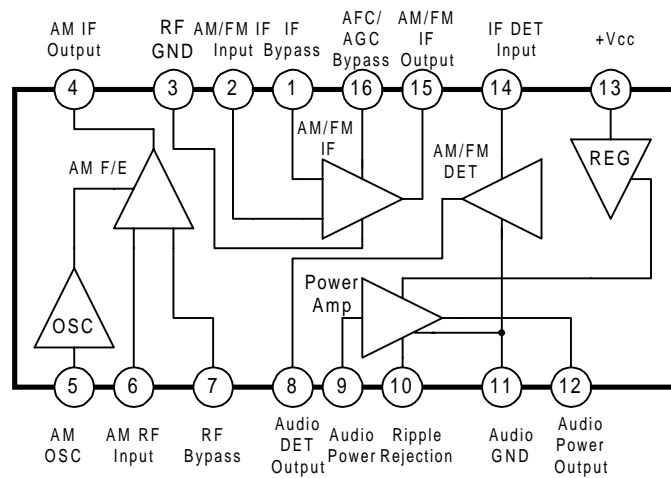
AM IF Output
RF GND
AM/FM IF Input
IF Bypass
AFC/ AGC Bypass
AM/FM IF Output
IF DET Input
+Vcc

4
3
2
1
16
15
14
13

AM/FM IF
AM F/E
AM/FM DET
REG
OSC
Power Amp

5
6
7
8
9
10
11
12

AM OSC
AM RF Input
RF Bypass
Audio DET Output
Audio Power
Ripple Rejection
Audio GND
Audio Power Output